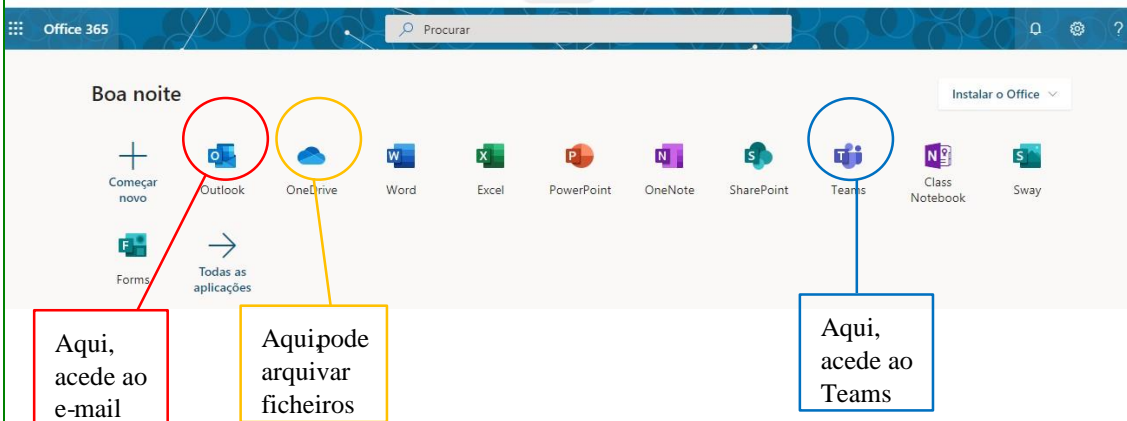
Office 365

Procurar

?

Boa noite

Instalar o Office

Começar novo

Outlook

OneDrive

Word

Excel

PowerPoint

OneNote

SharePoint

Teams

Class Notebook

Sway

Forms

Todas as aplicações

Aqui, acede ao e-mail

Aqui pode arquivar ficheiros

Aqui, acede ao Teams